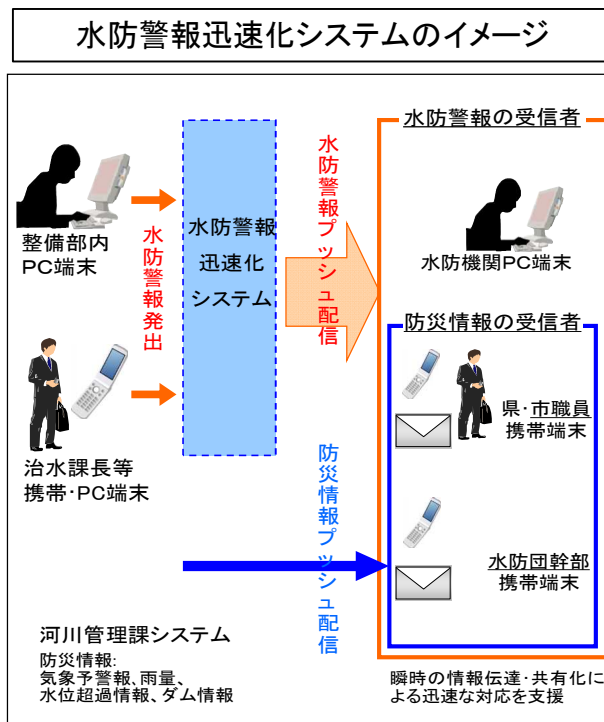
水防警報迅速化システムのイメージ

整備部内
PC端末

水防警報発出

水防警報
迅速化
システム

水防警報プッシュ配信

水防警報の受信者

水防機関PC端末

防災情報の受信者

県・市職員
携帯端末

治水課長等
携帯・PC端末

防災情報プッシュ配信

水防団幹部
携帯端末

河川管理課システム

防災情報:
気象予警報、雨量、
水位超過情報、ダム情報

瞬時の情報伝達・共有化による迅速な対応を支援